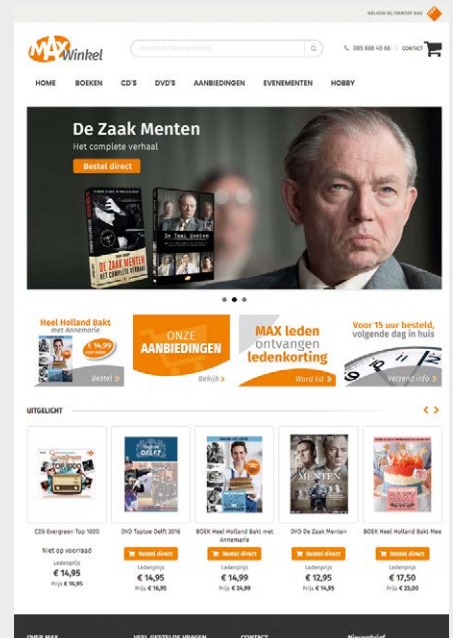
WELKOM BIJ OMROEP MAX

MAX Winkel

Zoeken in deze winkel...

085 888 40 66 | CONTACT

HOME BOEKEN CD'S DVD'S AANBIEDINGEN EVENEMENTEN HOBBY

De Zaak Menten

Het complete verhaal

Bestel direct

DE ZAAK MENTEN HET COMPLETE VERHAAL

De Zaak Menten

Heel Holland Bakt met Annemarie

€ 14,99

Bestel

ONZE AANBIEDINGEN

Bekijk

MAX leden ontvangen ledenkorting

Word lid

Voor 15 uur besteld, volgende dag in huis

Verzend info

UITGELICHT

CD5 Evergreen Top 1000

Niet op voorraad

Ledenprijs

€ 14,95

Prijs € 16,95

DVD Taptoe Delft 2016

Bestel direct

Ledenprijs

€ 14,95

Prijs € 16,95

BOEK Heel Holland Bakt met Annemarie

Bestel direct

Ledenprijs

€ 14,99

Prijs € 24,99

DVD De Zaak Menten

Bestel direct

Ledenprijs

€ 12,95

Prijs € 14,95

BOEK Heel Holland Bakt Mee

Bestel direct

Ledenprijs

€ 17,50

Prijs € 25,00

OVER MAX VEEL GESTELDE VRAGEN CONTACT Nieuwsbrief